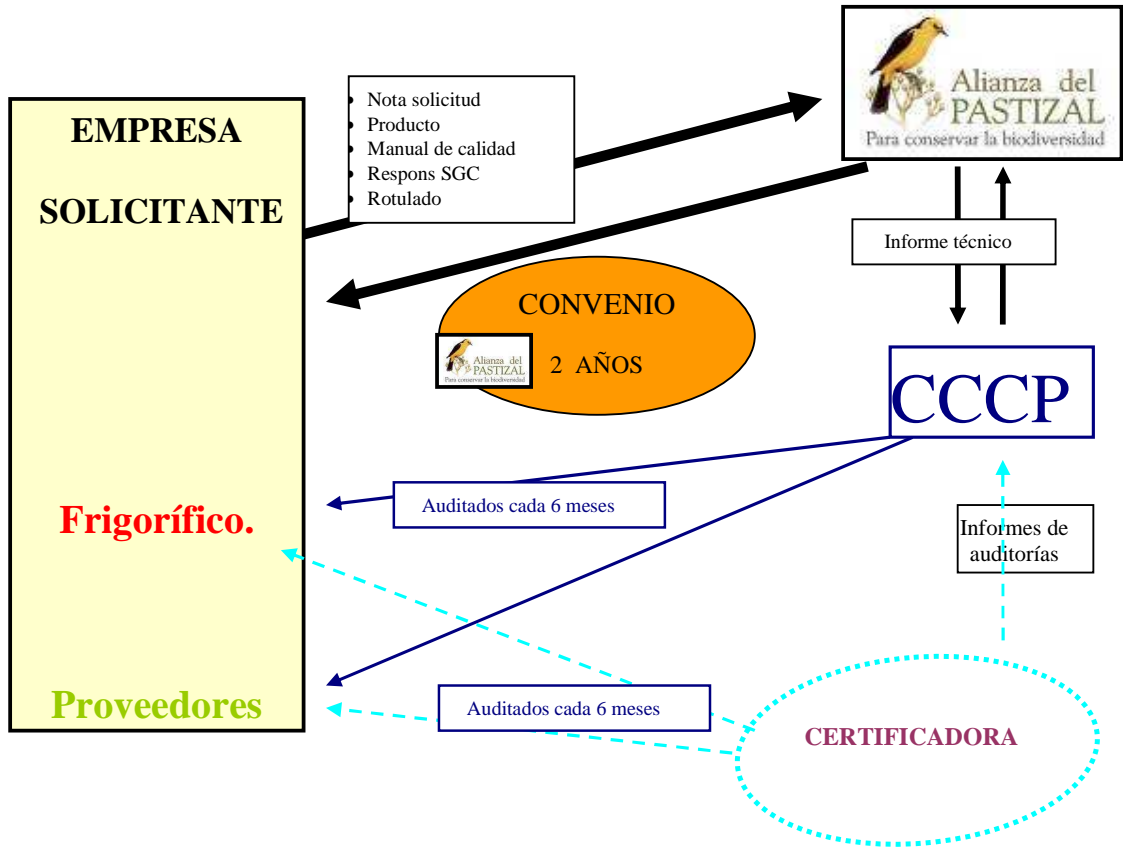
EMPRESA

SOLICITANTE

- Nota solicitud
- Producto
- Manual de calidad
- Respons SGC
- Rotulado

Alianza del PASTIZAL
Para conservar la biodiversidad

Informe técnico

CONVENIO

Alianza del PASTIZAL
Para conservar la biodiversidad

2 AÑOS

CCCP

Auditados cada 6 meses

Frigorífico.

Informes de auditorías

Proveedores

Auditados cada 6 meses

CERTIFICADORA